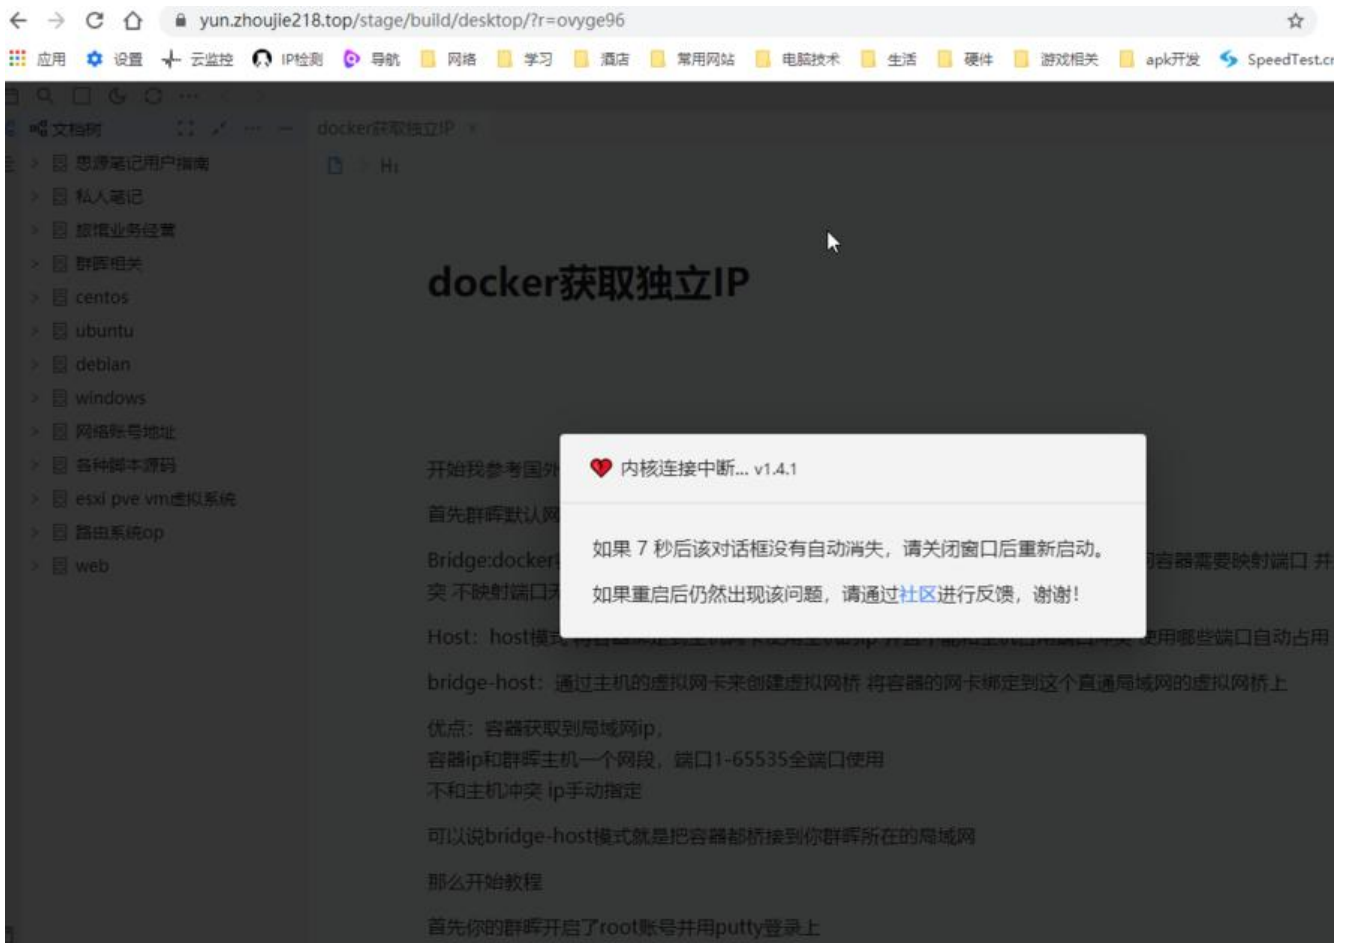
yun.zhoujie218.top/stage/build/desktop/?r=ovyge96

应用 设置 云监控 IP检测 导航 网络 学习 酒店 常用网站 电脑技术 生活 硬件 游戏相关 apk开发 SpeedTest.cr

文档树

docker获取独立IP

H1

思源笔记用户指南
私人笔记
控维业务经营
群晖相关
centos
ubuntu
debian
windows
网络账号地址
各种脚本源码
esxi pve vm虚拟系统
路由系统op
web

# docker获取独立IP

开始我参考国外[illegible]

首先群晖默认网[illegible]

Bridge:docker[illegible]容器需要映射端口 并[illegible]突 不映射端口无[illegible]

Host：host模式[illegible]使用哪些端口自动占用

bridge-host：通过主机的虚拟网卡来创建虚拟网桥 将容器的网卡绑定到这个直通局域网的虚拟网桥上

优点：容器获取到局域网ip，
容器ip和群晖主机一个网段，端口1-65535全端口使用
不和主机冲突 ip手动指定

可以说bridge-host模式就是把容器都桥接到你群晖所在的局域网

那么开始教程

首先你的群晖开启了root账号并用putty登录上

内核连接中断... v1.4.1

如果 7 秒后该对话框没有自动消失，请关闭窗口后重新启动。

如果重启后仍然出现该问题，请通过社区进行反馈，谢谢！